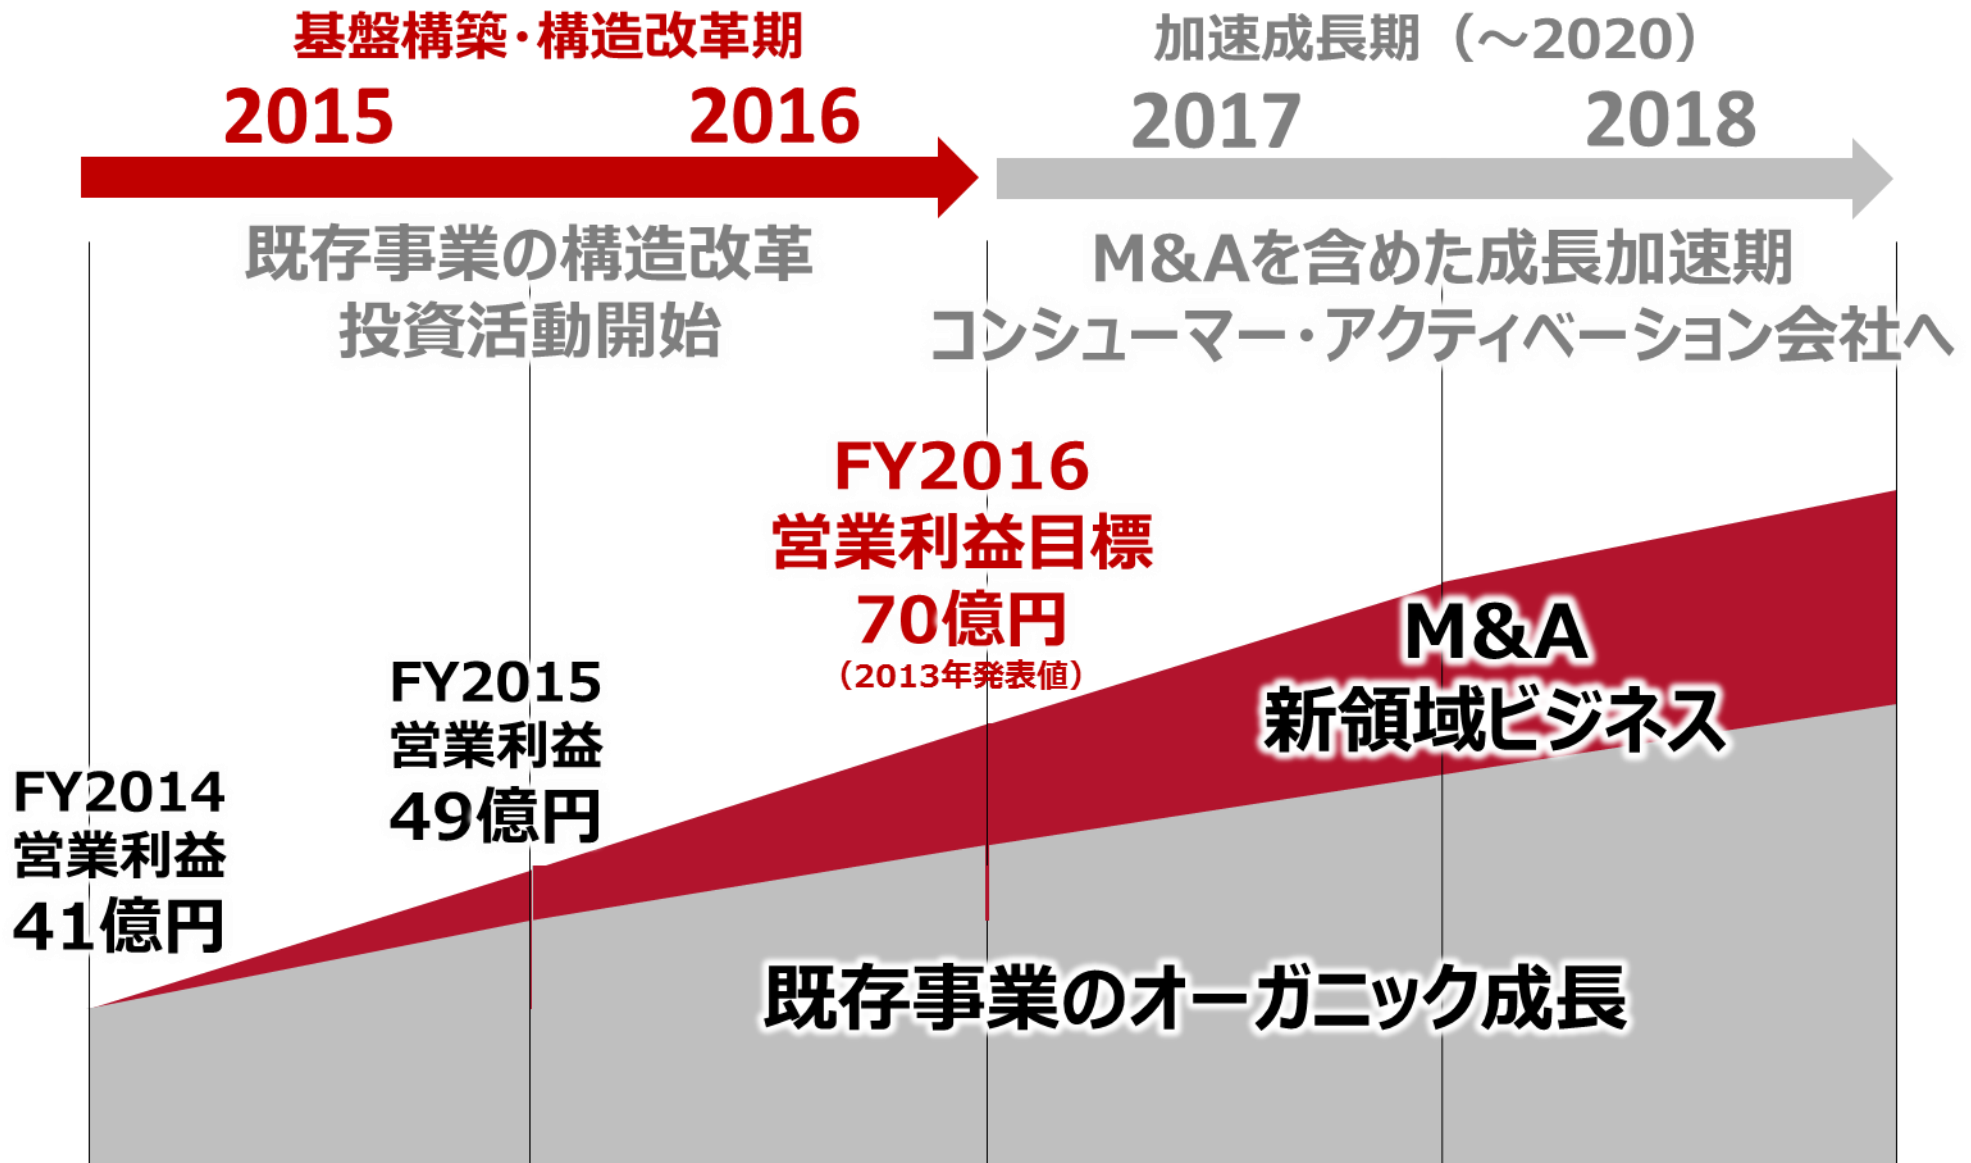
基盤構築・構造改革期

2015 2016

加速成長期（～2020）

2017 2018

既存事業の構造改革
投資活動開始

M&Aを含めた成長加速期
コンシューマー・アクティベーション会社へ

FY2016
営業利益目標
70億円
（2013年発表値）

FY2015
営業利益
49億円

FY2014
営業利益
41億円

M&A
新領域ビジネス

既存事業のオーガニック成長